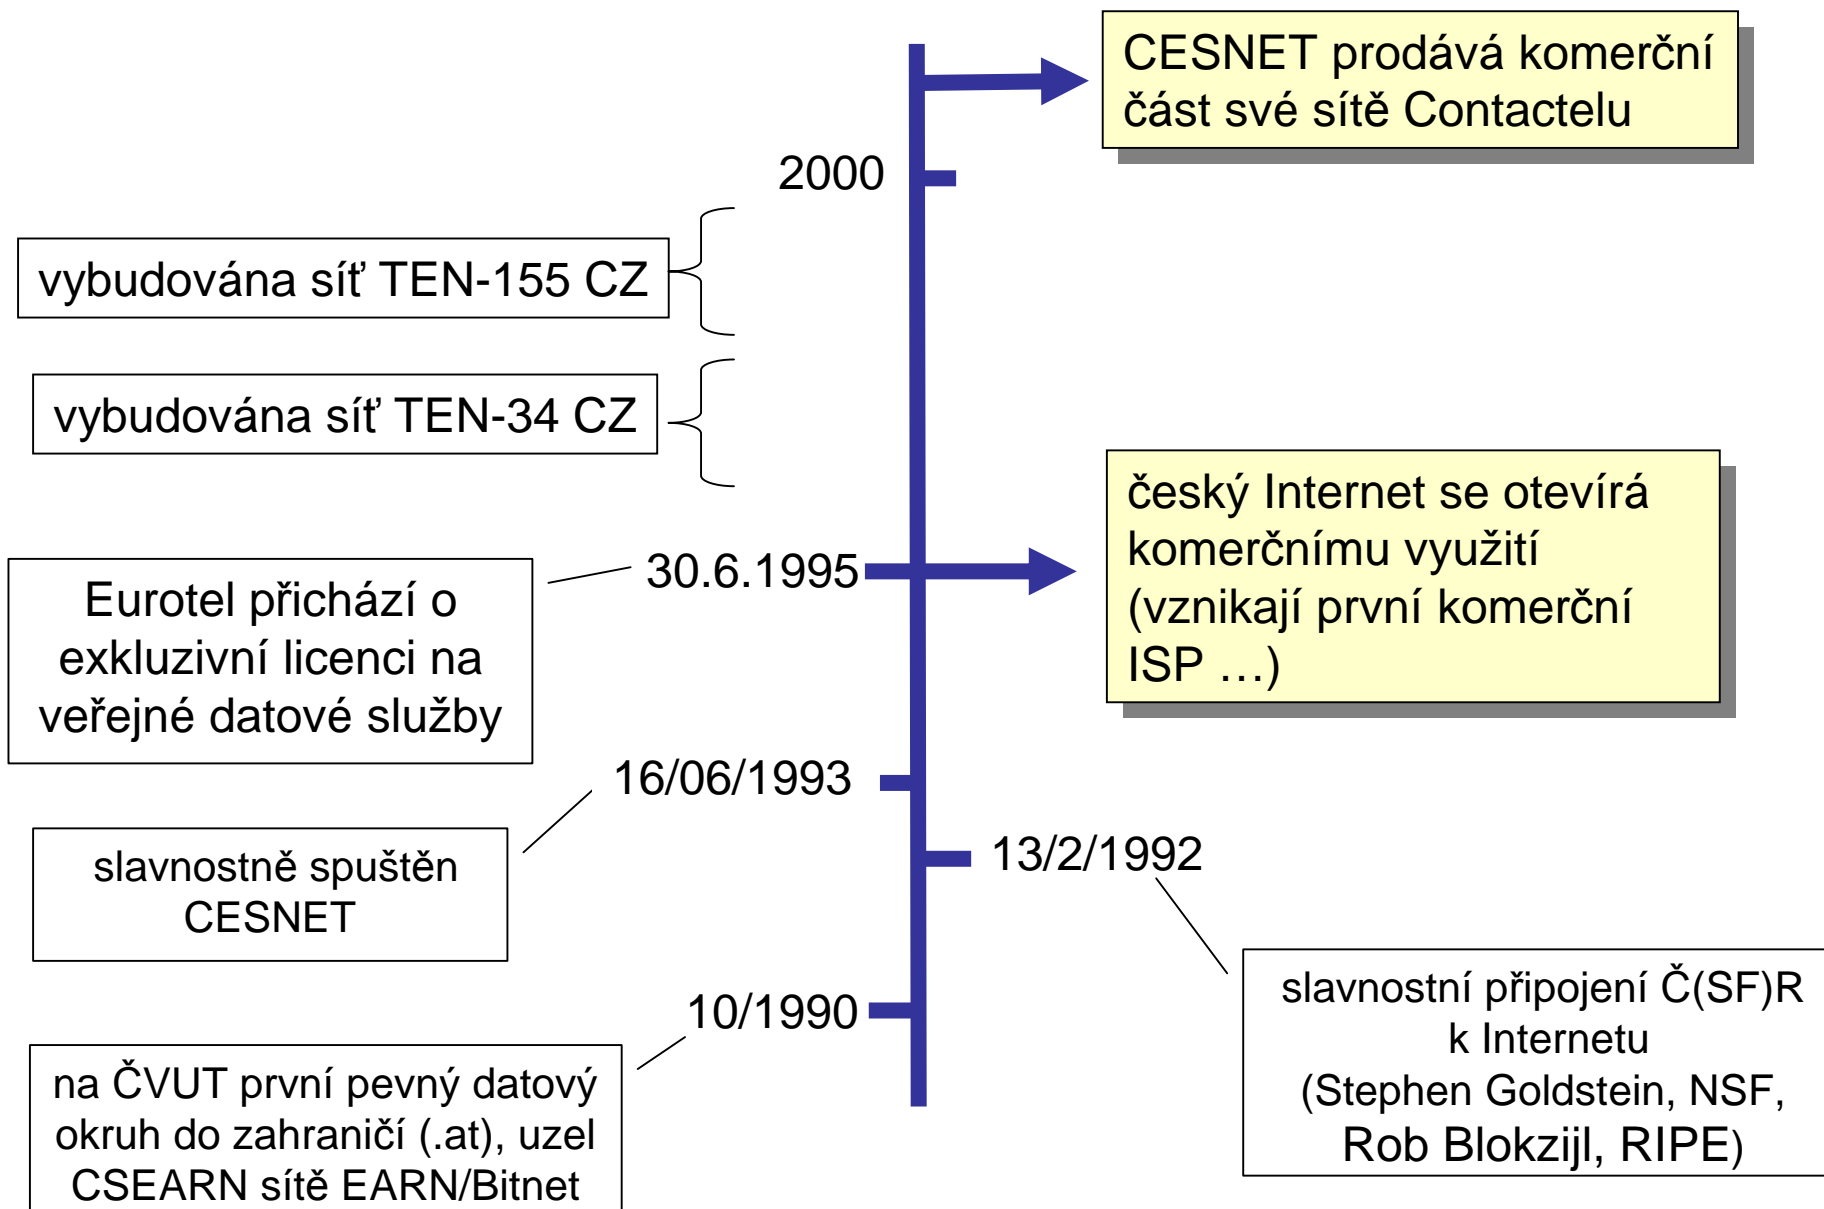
CESNET prodává komerční část své sítě Contactelu

2000

vybudována síť TEN-155 CZ

vybudována síť TEN-34 CZ

30.6.1995

Eurotel přichází o exkluzivní licenci na veřejné datové služby

český Internet se otevírá komerčnímu využití (vznikají první komerční ISP …)

16/06/1993

slavnostně spuštěn CESNET

13/2/1992

10/1990

slavnostní připojení Č(SF)R k Internetu (Stephen Goldstein, NSF, Rob Blokzijl, RIPE)

na ČVUT první pevný datový okruh do zahraničí (.at), uzel CSEARN sítě EARN/Bitnet